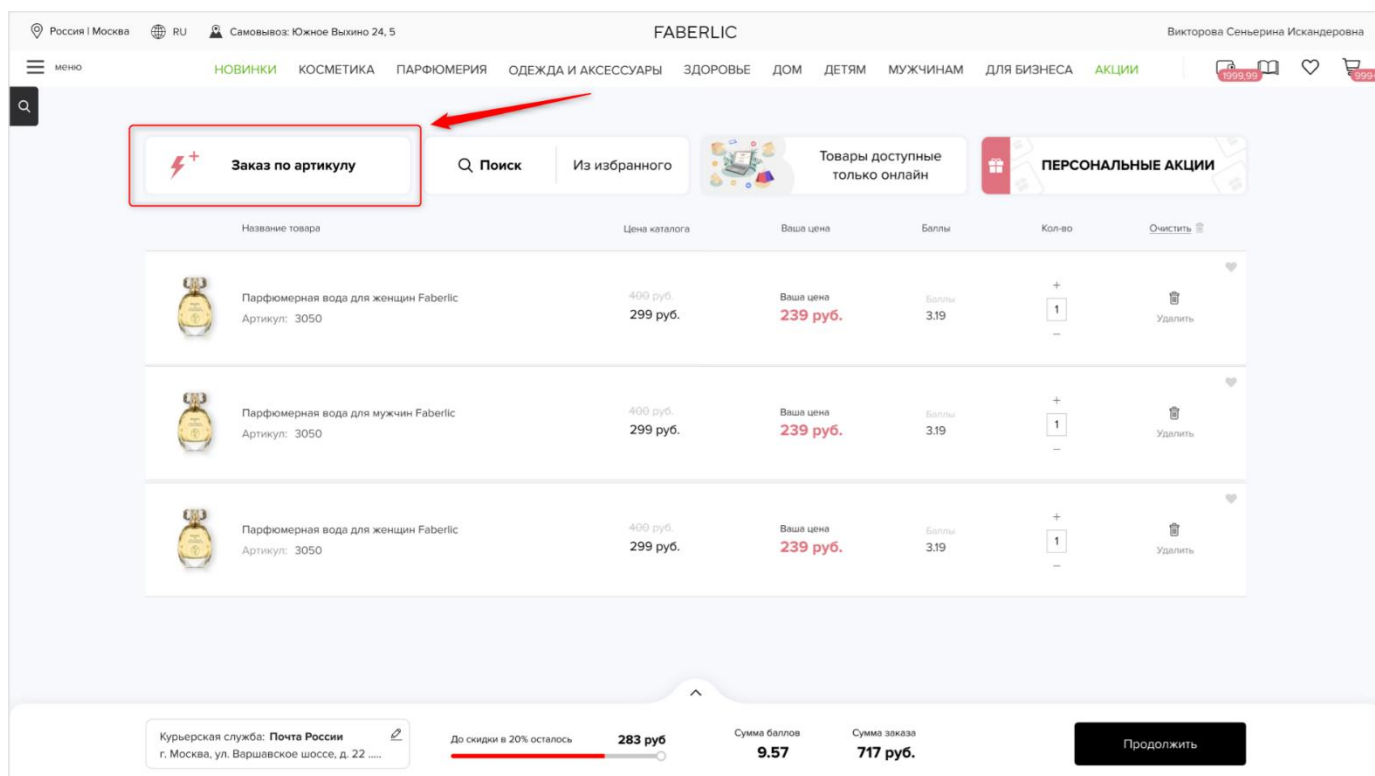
Россия | Москва RU Самовывоз: Южное Выхино 24, 5
FABERLIC
Викторова Сеньерина Искандеровна

меню НОВИНКИ КОСМЕТИКА ПАРФЮМЕРИЯ ОДЕЖДА И АКСЕССУАРЫ ЗДОРОВЬЕ ДОМ ДЕТЯМ МУЖЧИНАМ ДЛЯ БИЗНЕСА АКЦИИ 1999,99 999

Заказ по артикулу
Поиск
Из избранного
Товары доступные только онлайн
ПЕРСОНАЛЬНЫЕ АКЦИИ

| Название товара | Цена каталога | Ваша цена | Баллы | Кол-во | Очистить |
|---|---|---|---|---|---|
| Парфюмерная вода для женщин Faberlic Артикул: 3050 | 400 руб. 299 руб. | Ваша цена 239 руб. | Баллы 3.19 | + 1 – | Удалить |
| Парфюмерная вода для мужчин Faberlic Артикул: 3050 | 400 руб. 299 руб. | Ваша цена 239 руб. | Баллы 3.19 | + 1 – | Удалить |
| Парфюмерная вода для женщин Faberlic Артикул: 3050 | 400 руб. 299 руб. | Ваша цена 239 руб. | Баллы 3.19 | + 1 – | Удалить |

Курьерская служба: Почта России
г. Москва, ул. Варшавское шоссе, д. 22 .....
До скидки в 20% осталось 283 руб
Сумма баллов 9.57
Сумма заказа 717 руб.
Продолжить